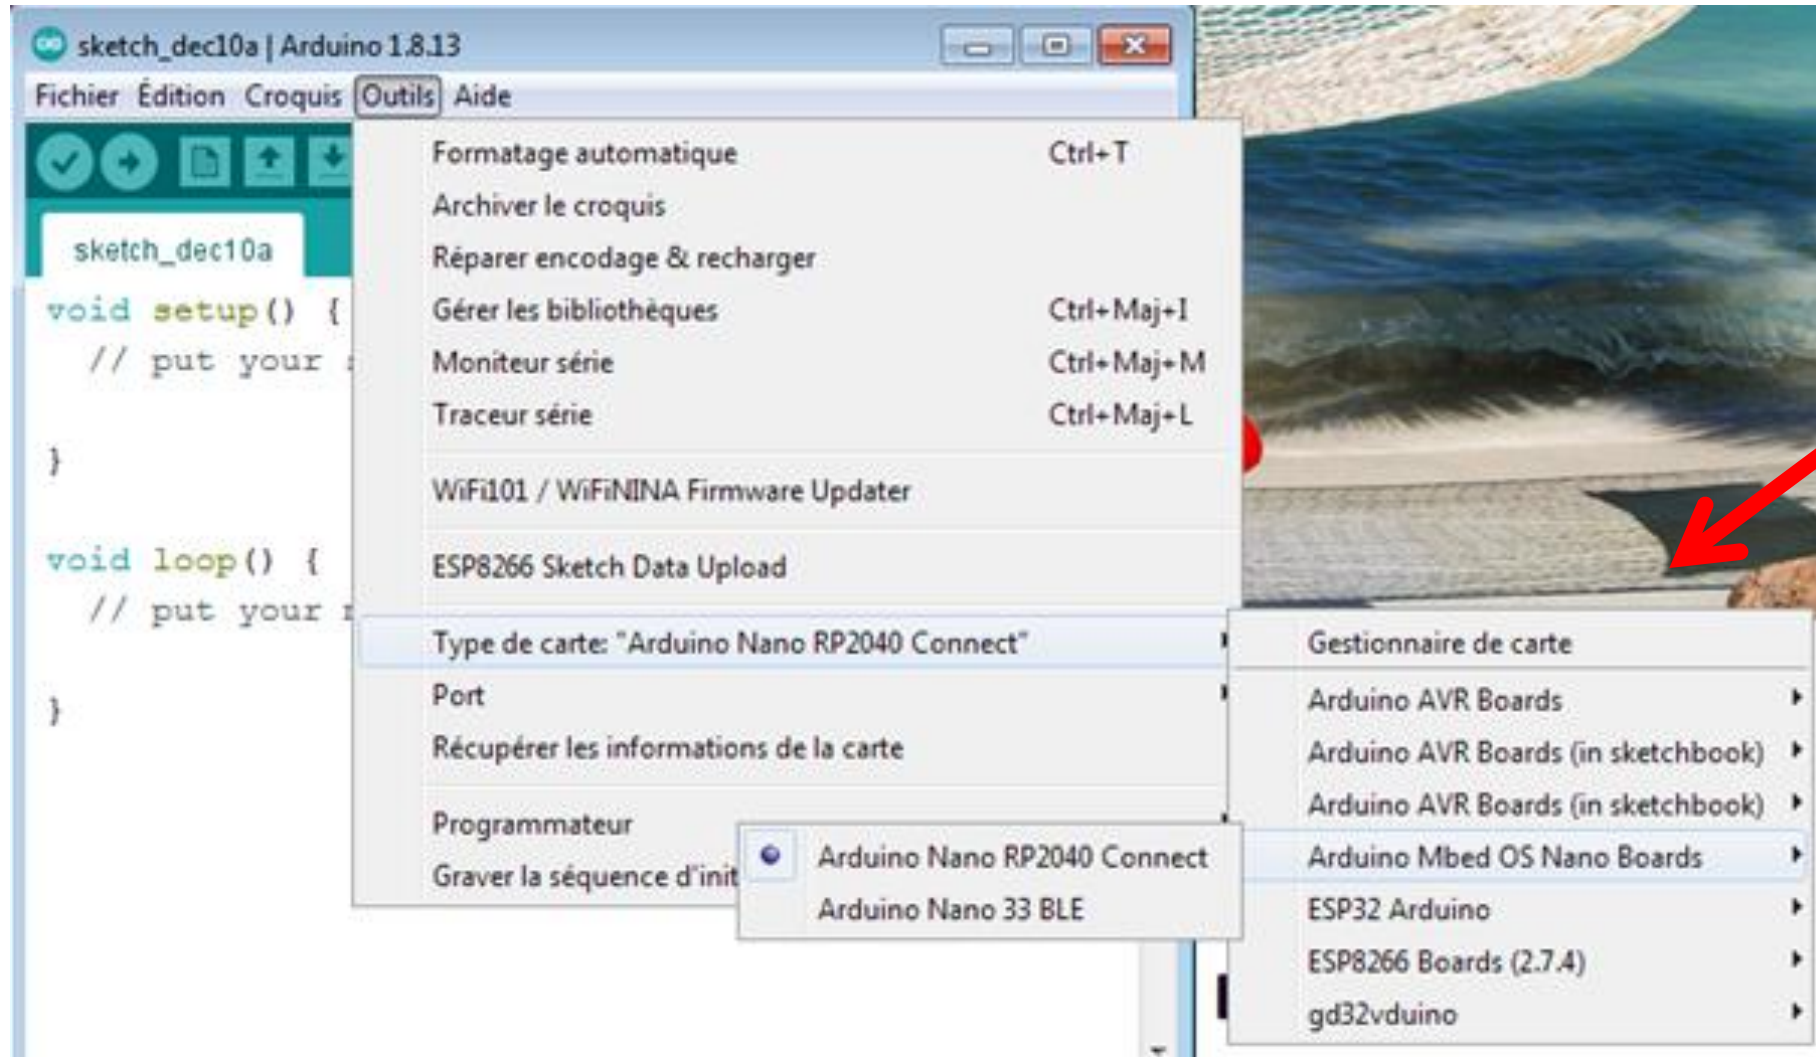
sketch_dec10a | Arduino 1.8.13

Fichier Édition Croquis Outils Aide

sketch_dec10a

void setup() {
// put your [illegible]

}

void loop() {
// put your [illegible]

}

Formatage automatique Ctrl+T
Archiver le croquis
Réparer encodage & recharger
Gérer les bibliothèques Ctrl+Maj+I
Moniteur série Ctrl+Maj+M
Traceur série Ctrl+Maj+L
WiFi101 / WiFiNINA Firmware Updater
ESP8266 Sketch Data Upload
Type de carte: "Arduino Nano RP2040 Connect"
Port
Récupérer les informations de la carte
Programmateur
Graver la séquence d'init

Arduino Nano RP2040 Connect
Arduino Nano 33 BLE

Gestionnaire de carte
Arduino AVR Boards
Arduino AVR Boards (in sketchbook)
Arduino AVR Boards (in sketchbook)
Arduino Mbed OS Nano Boards
ESP32 Arduino
ESP8266 Boards (2.7.4)
gd32vduino